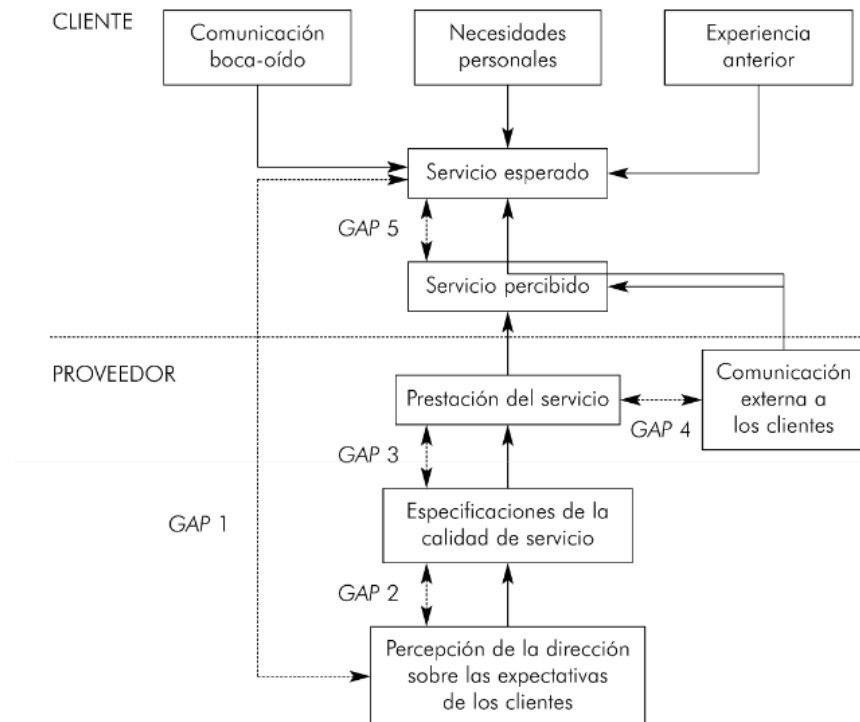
CLIENTE

Comunicación boca-oído

Necesidades personales

Experiencia anterior

Servicio esperado

GAP 5

Servicio percibido

PROVEEDOR

Prestación del servicio

Comunicación externa a los clientes

GAP 4

GAP 3

GAP 1

Especificaciones de la calidad de servicio

GAP 2

Percepción de la dirección sobre las expectativas de los clientes